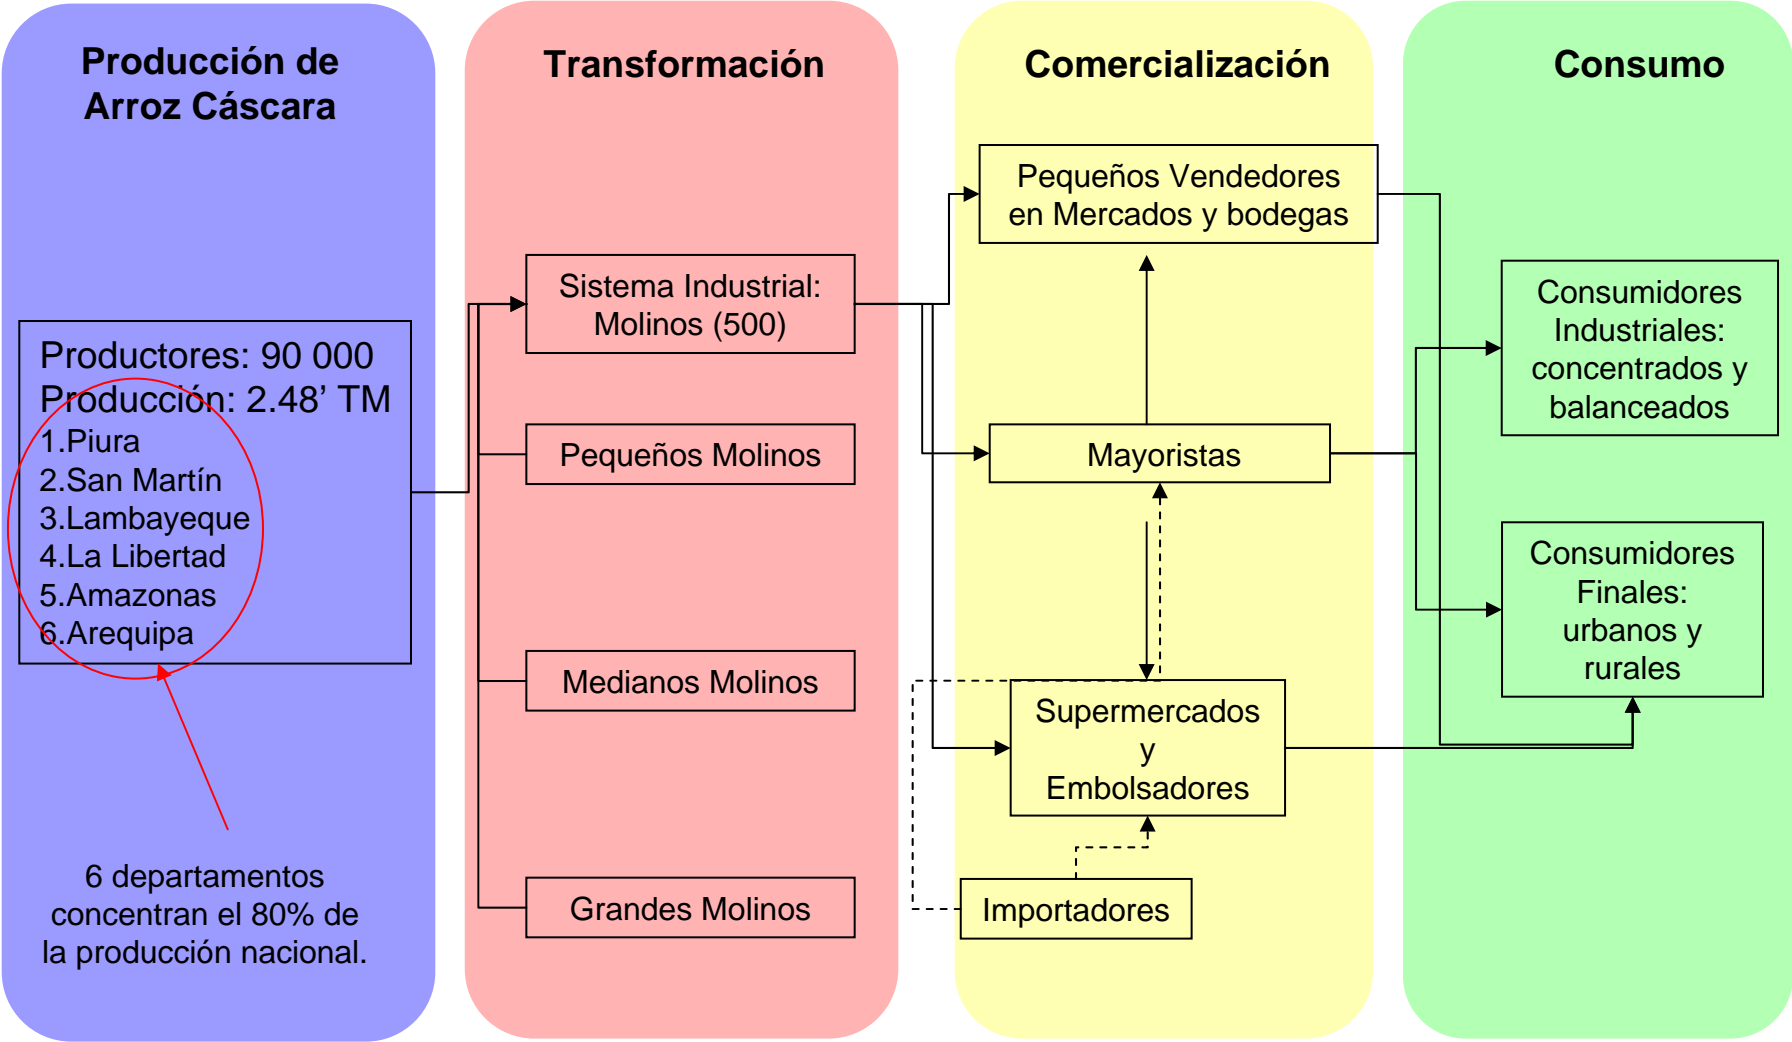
Producción de Arroz Cáscara

Productores: 90 000
Producción: 2.48' TM
1.Piura
2.San Martín
3.Lambayeque
4.La Libertad
5.Amazonas
6.Arequipa

6 departamentos concentran el 80% de la producción nacional.

Transformación

Sistema Industrial: Molinos (500)

Pequeños Molinos

Medianos Molinos

Grandes Molinos

Comercialización

Pequeños Vendedores en Mercados y bodegas

Mayoristas

Supermercados y Embolsadores

Importadores

Consumo

Consumidores Industriales: concentrados y balanceados

Consumidores Finales: urbanos y rurales